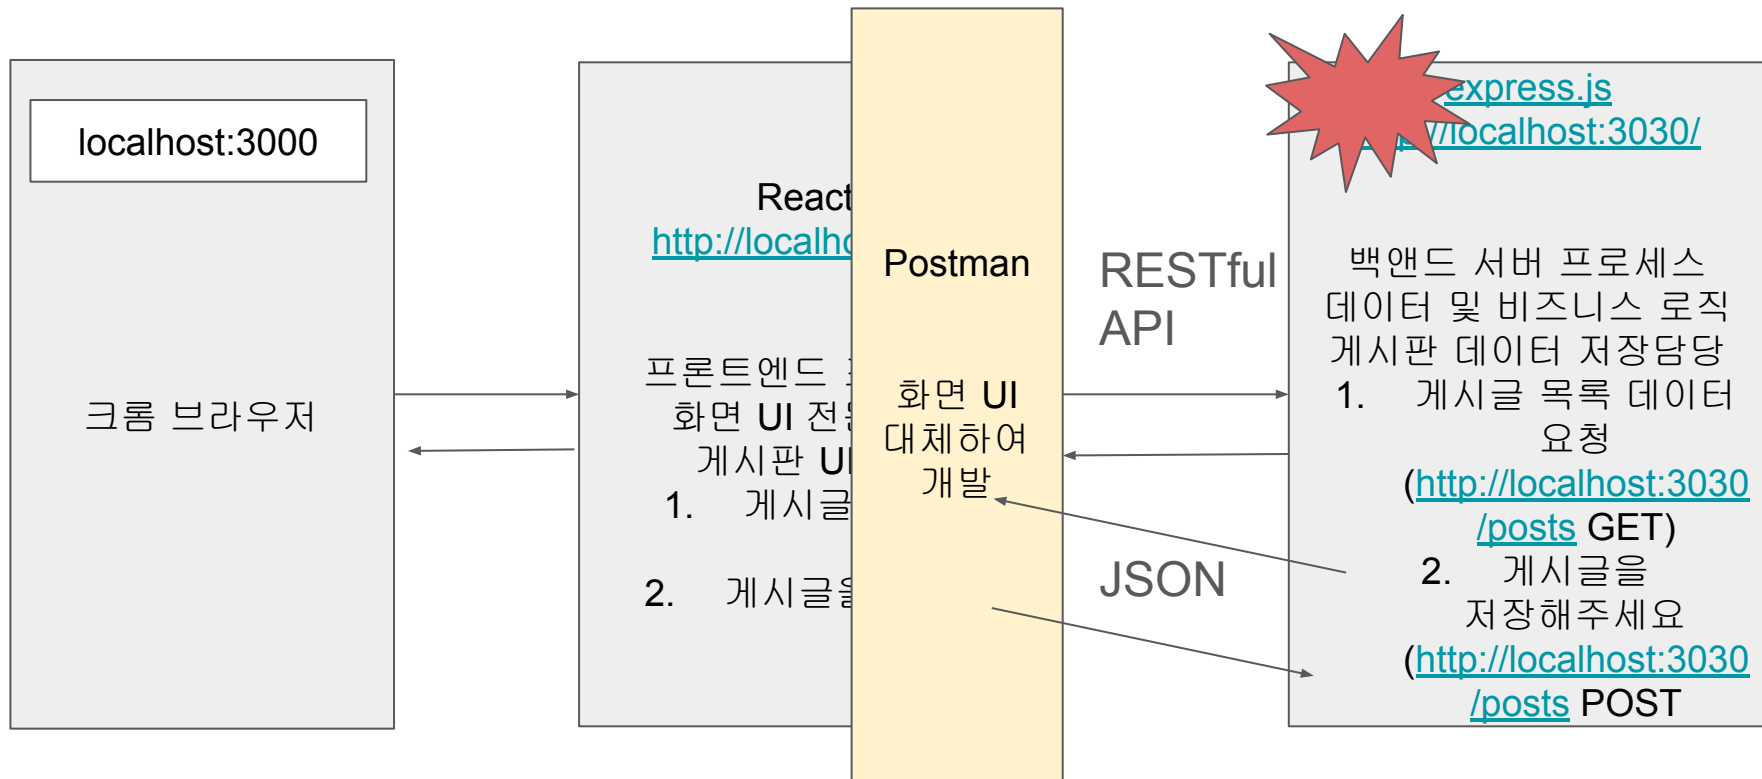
localhost:3000

크롬 브라우저

React
http://localho

프론트엔드 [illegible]
화면 UI 전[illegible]
게시판 UI
1. 게시글

2. 게시글을

Postman

화면 UI 대체하여 개발

RESTful API

JSON

express.js
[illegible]://localhost:3030/

백앤드 서버 프로세스
데이터 및 비즈니스 로직
게시판 데이터 저장담당
1. 게시글 목록 데이터 요청 (http://localhost:3030/posts GET)
2. 게시글을 저장해주세요 (http://localhost:3030/posts POST